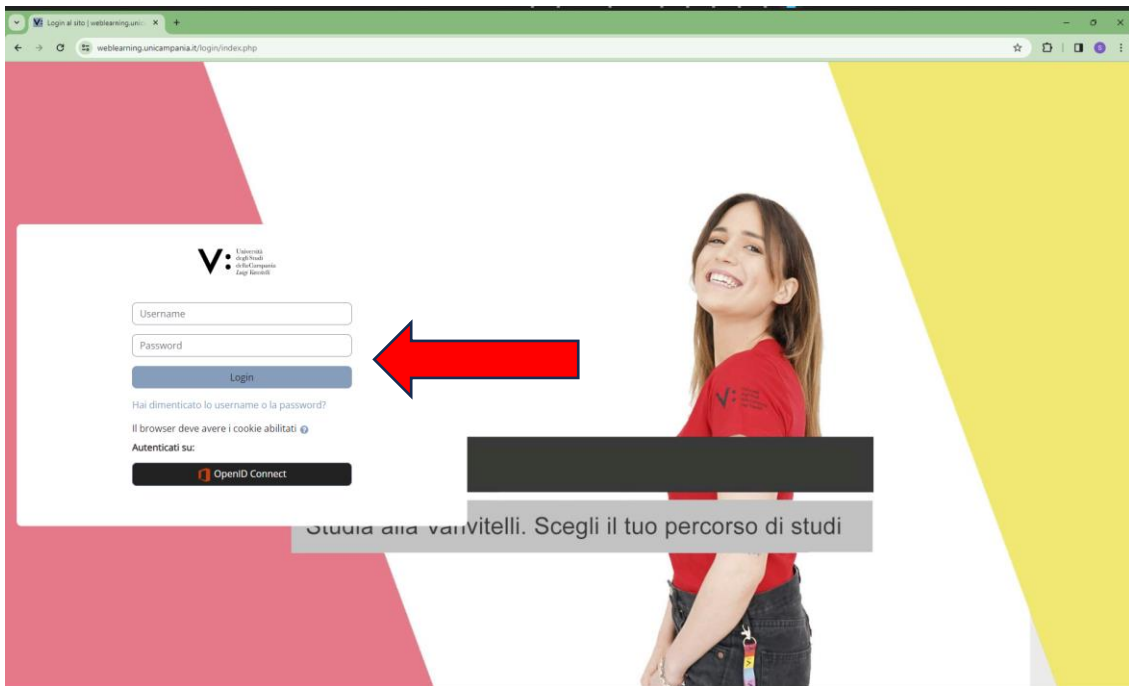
Login al sito | weblearning.unic ×

weblearning.unicampania.it/login/index.php

V: Università degli Studi della Campania Luigi Vanvitelli

Username

Password

Login

Hai dimenticato lo username o la password?

Il browser deve avere i cookie abilitati

Autenticati su:

OpenID Connect

Studia alla Vanvitelli. Scegli il tuo percorso di studi